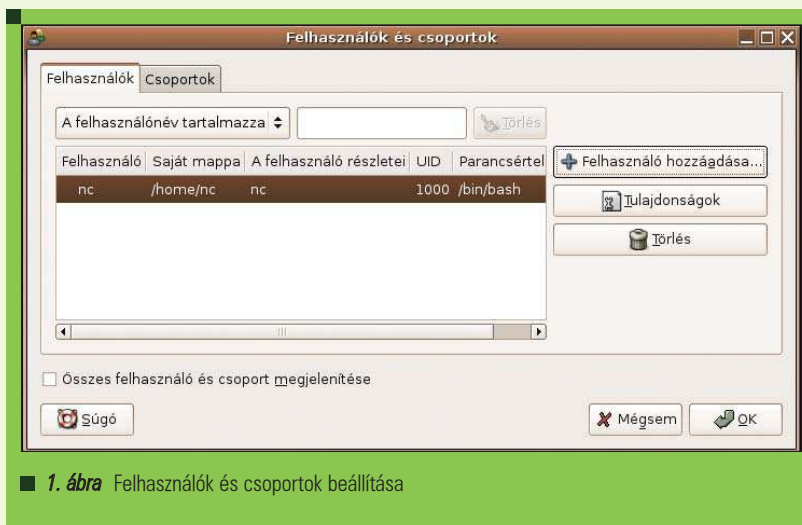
Felhasználók és csoportok

Felhasználók Csoportok

A felhasználónév tartalmazza

Törlés

| Felhasználó | Saját mappa | A felhasználó részletei | UID | Parancsértel |
|---|---|---|---|---|
| nc | /home/nc | nc | 1000 | /bin/bash |

Felhasználó hozzáadása...

Tulajdonságok

Törlés

Összes felhasználó és csoport megjelenítése

Súgó

Mégsem

OK

1. ábra Felhasználók és csoportok beállítása